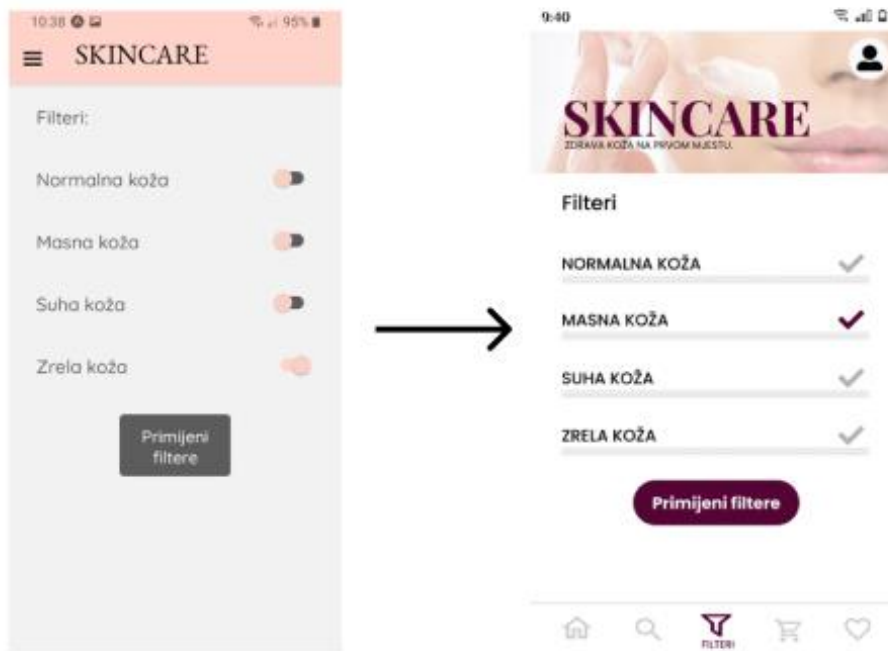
10:38 95%
SKINCARE

Filteri:

Normalna koža

Masna koža

Suha koža

Zrela koža

Primijeni filtere

9:40

SKINCARE
ZDRAVA KOŽA NA PRVOM MJESTU.

Filteri

NORMALNA KOŽA

MASNA KOŽA

SUHA KOŽA

ZRELA KOŽA

Primijeni filtere

FILTERI